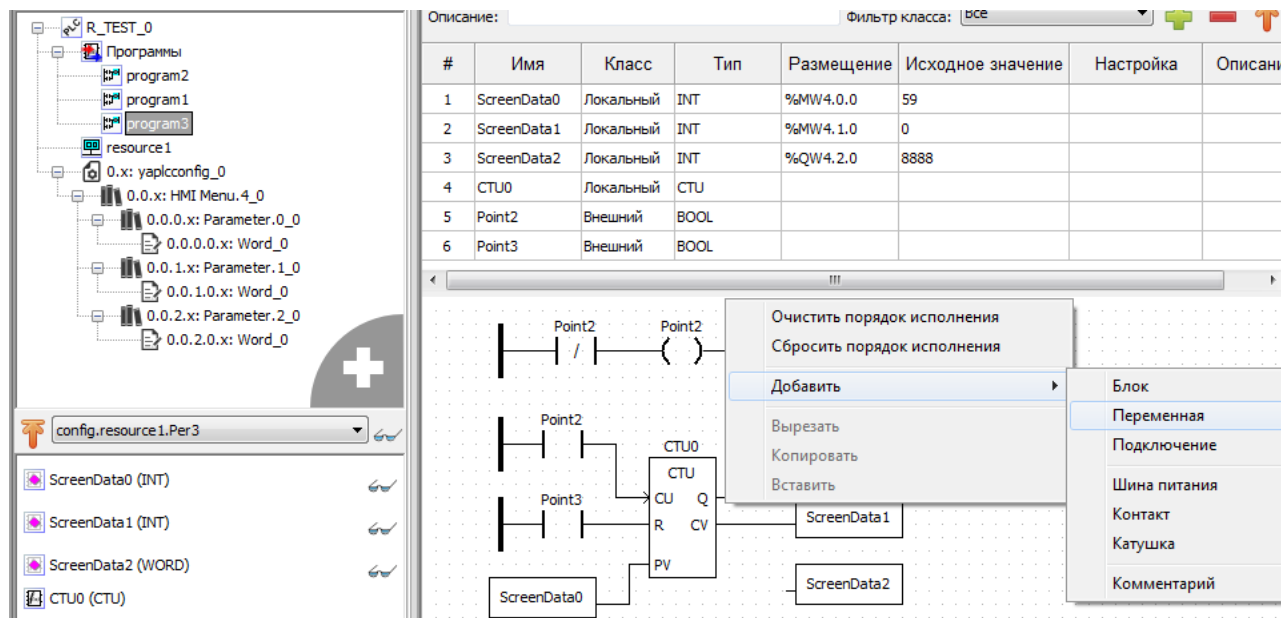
R_TEST_0
Программы
program2
program1
program3
resource1
0.x: yaplcconfig_0
0.0.x: HMI Menu.4_0
0.0.0.x: Parameter.0_0
0.0.0.0.x: Word_0
0.0.1.x: Parameter.1_0
0.0.1.0.x: Word_0
0.0.2.x: Parameter.2_0
0.0.2.0.x: Word_0

config.resource1.Per3

ScreenData0 (INT)
ScreenData1 (INT)
ScreenData2 (WORD)
CTU0 (CTU)

Описание:
Фильтр класса: Все

| # | Имя | Класс | Тип | Размещение | Исходное значение | Настройка | Описани |
|---|---|---|---|---|---|---|---|
| 1 | ScreenData0 | Локальный | INT | %MW4.0.0 | 59 | | |
| 2 | ScreenData1 | Локальный | INT | %MW4.1.0 | 0 | | |
| 3 | ScreenData2 | Локальный | INT | %QW4.2.0 | 8888 | | |
| 4 | CTU0 | Локальный | CTU | | | | |
| 5 | Point2 | Внешний | BOOL | | | | |
| 6 | Point3 | Внешний | BOOL | | | | |

Point2
Point2
Point2
CTU0
CTU
CU Q
R CV
PV
Point3
ScreenData1
ScreenData2
ScreenData0

Очистить порядок исполнения
Сбросить порядок исполнения
Добавить
Вырезать
Копировать
Вставить

Блок
Переменная
Подключение
Шина питания
Контакт
Катушка
Комментарий